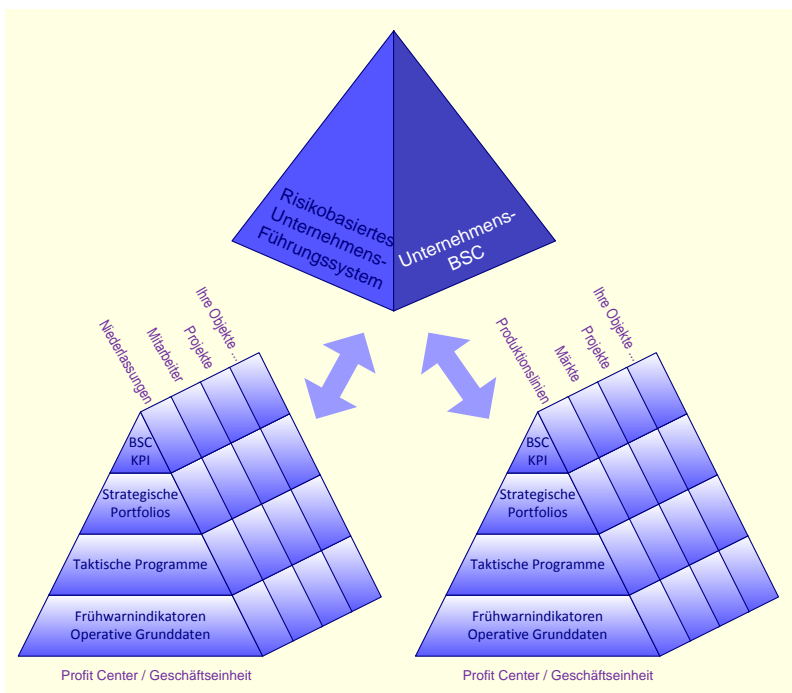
Risikobasiertes Unternehmens-Führungssystem

Unternehmens-BSC

Niederlassungen
Mitarbeiter
Projekte
Ihre Objekte ...

BSC KPI
Strategische Portfolios
Taktische Programme
Frühwarnindikatoren Operative Grunddaten

Profit Center / Geschäftseinheit

Produktionslinien
Märkte
Projekte
Ihre Objekte ...

BSC KPI
Strategische Portfolios
Taktische Programme
Frühwarnindikatoren Operative Grunddaten

Profit Center / Geschäftseinheit